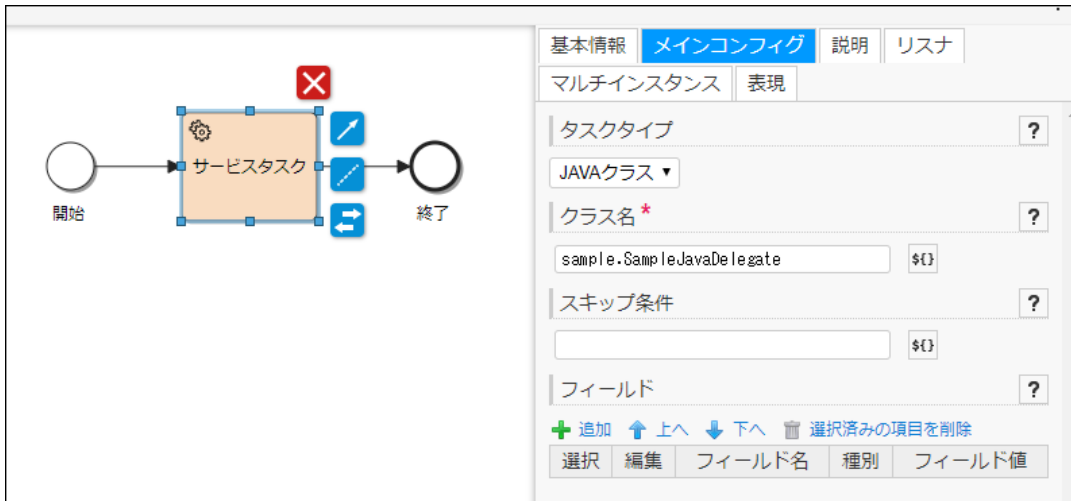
サービスタスク

開始

終了

基本情報 メインコンフィグ 説明 リスナ
マルチインスタンス 表現

タスクタイプ ?

JAVAクラス ▾

クラス名* ?

sample.SampleJavaDelegate ${}

スキップ条件 ?

${}

フィールド ?

追加 上へ 下へ 選択済みの項目を削除

| 選択 | 編集 | フィールド名 | 種別 | フィールド値 |
|---|---|---|---|---|